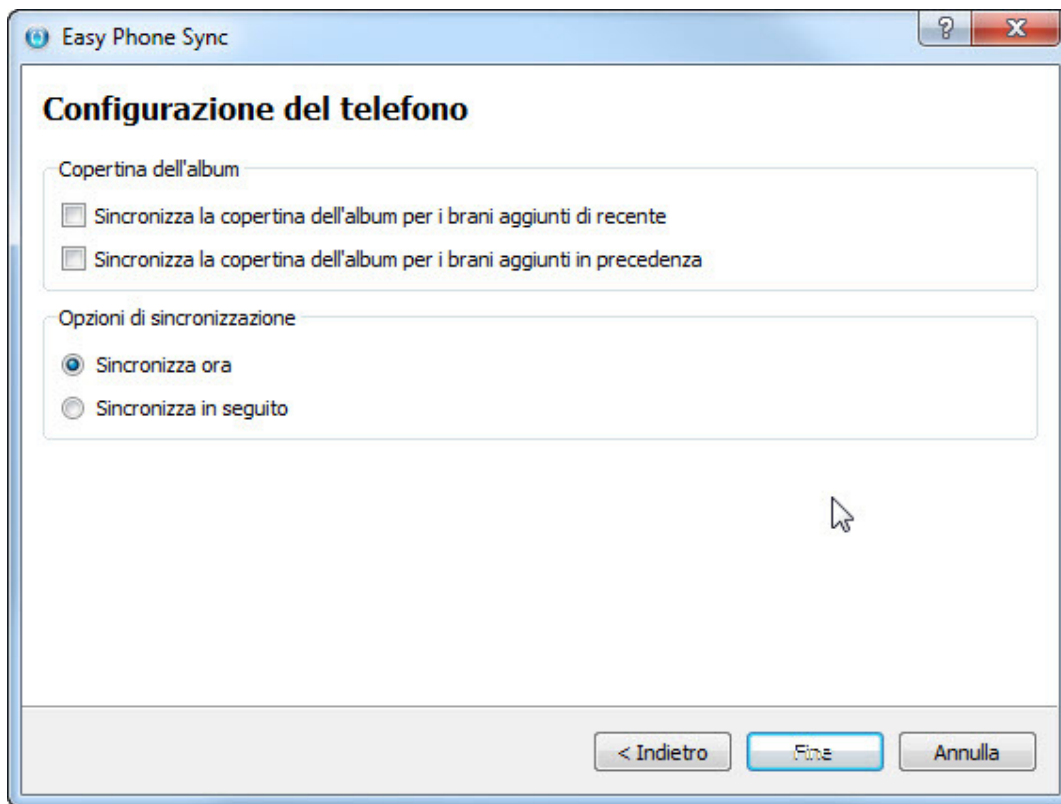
Easy Phone Sync

Configurazione del telefono

Copertina dell'album

Sincronizza la copertina dell'album per i brani aggiunti di recente

Sincronizza la copertina dell'album per i brani aggiunti in precedenza

Opzioni di sincronizzazione

Sincronizza ora

Sincronizza in seguito

< Indietro

Fine

Annulla